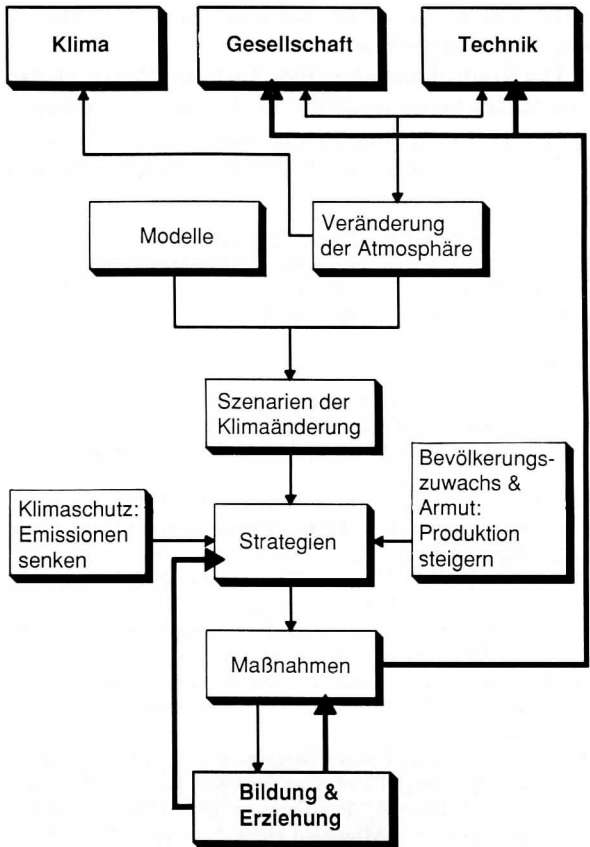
Klima

Gesellschaft

Technik

Modelle

Veränderung der Atmosphäre

Szenarien der Klimaänderung

Klimaschutz: Emissionen senken

Strategien

Bevölkerungszuwachs & Armut: Produktion steigern

Maßnahmen

Bildung & Erziehung